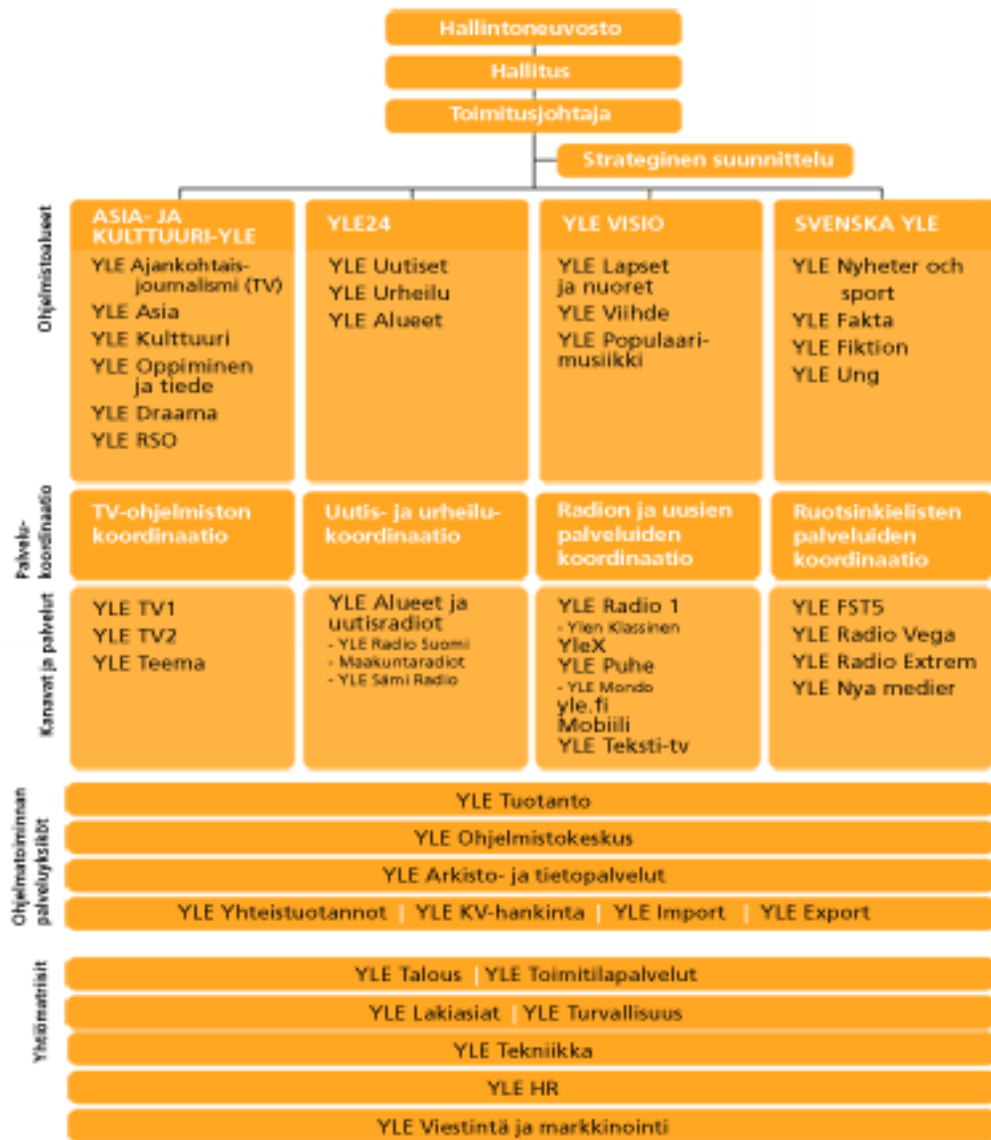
Hallintoneuvosto
Hallitus
Toimitusjohtaja
Strateginen suunnittelu

Ohjelmistoalueet

ASIA- JA KULTTUURI-YLE
YLE Ajankohtaisjournalismi (TV)
YLE Asia
YLE Kulttuuri
YLE Oppiminen ja tiede
YLE Draama
YLE RSO

YLE24
YLE Uutiset
YLE Urheilu
YLE Alueet

YLE VISIO
YLE Lapset ja nuoret
YLE Viihde
YLE Populaarimusiikki

SVENSKA YLE
YLE Nyheter och sport
YLE Fakta
YLE Fiktion
YLE Ung

Palvelukoordinaatio

TV-ohjelmiston koordinaatio

Uutis- ja urheilukoordinaatio

Radion ja uusien palveluiden koordinaatio

Ruotsinkielisten palveluiden koordinaatio

Kanavat ja palvelut

YLE TV1
YLE TV2
YLE Teema

YLE Alueet ja uutisradiot
- YLE Radio Suomi
- Maakuntaradiot
- YLE Sámi Radio

YLE Radio 1
- Ylen Klassinen
YleX
YLE Puhe
- YLE Mondo
yle.fi
Mobiili
YLE Teksti-tv

YLE FST5
YLE Radio Vega
YLE Radio Extrem
YLE Nya medier

Ohjelmatoiminnan palveluyksiköt

YLE Tuotanto
YLE Ohjelmistokeskus
YLE Arkisto- ja tietopalvelut
YLE Yhteistuotannot | YLE KV-hankinta | YLE Import | YLE Export

Yhtiömatriisit

YLE Talous | YLE Toimitilapalvelut
YLE Lakiasiat | YLE Turvallisuus
YLE Tekniikka
YLE HR
YLE Viestintä ja markkinointi